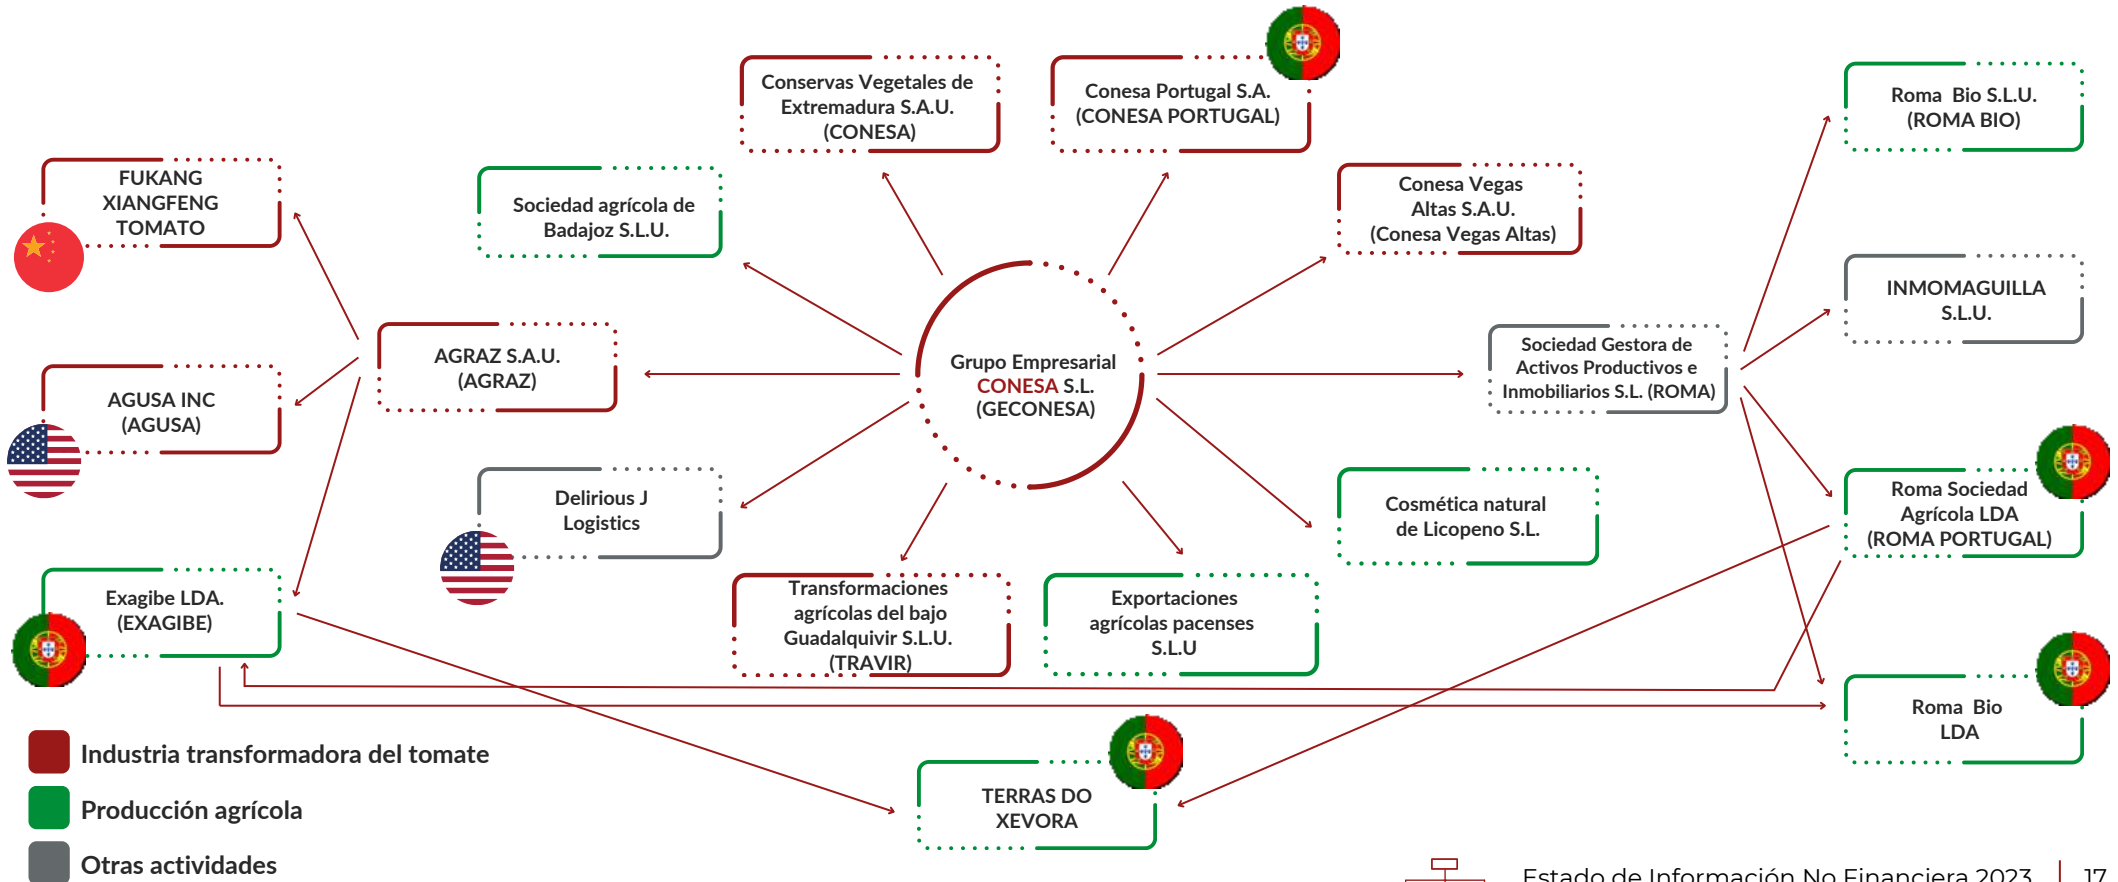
Conservas Vegetales de Extremadura S.A.U. (CONESA)

Conesa Portugal S.A. (CONESA PORTUGAL)

Roma Bio S.L.U. (ROMA BIO)

FUKANG XIANGFENG TOMATO

Sociedad agrícola de Badajoz S.L.U.

Conesa Vegas Altas S.A.U. (Conesa Vegas Altas)

INMOMAGUILLA S.L.U.

AGRAZ S.A.U. (AGRAZ)

Grupo Empresarial CONESA S.L. (GECONESA)

Sociedad Gestora de Activos Productivos e Inmobiliarios S.L. (ROMA)

AGUSA INC (AGUSA)

Delirious J Logistics

Cosmética natural de Licopeno S.L.

Roma Sociedad Agrícola LDA (ROMA PORTUGAL)

Exagibe LDA. (EXAGIBE)

Transformaciones agrícolas del bajo Guadalquivir S.L.U. (TRAVIR)

Exportaciones agrícolas pacenses S.L.U

Roma Bio LDA

TERRAS DO XEVORA

Industria transformadora del tomate

Producción agrícola

Otras actividades

Estado de Información No Financiera 2023 | 17